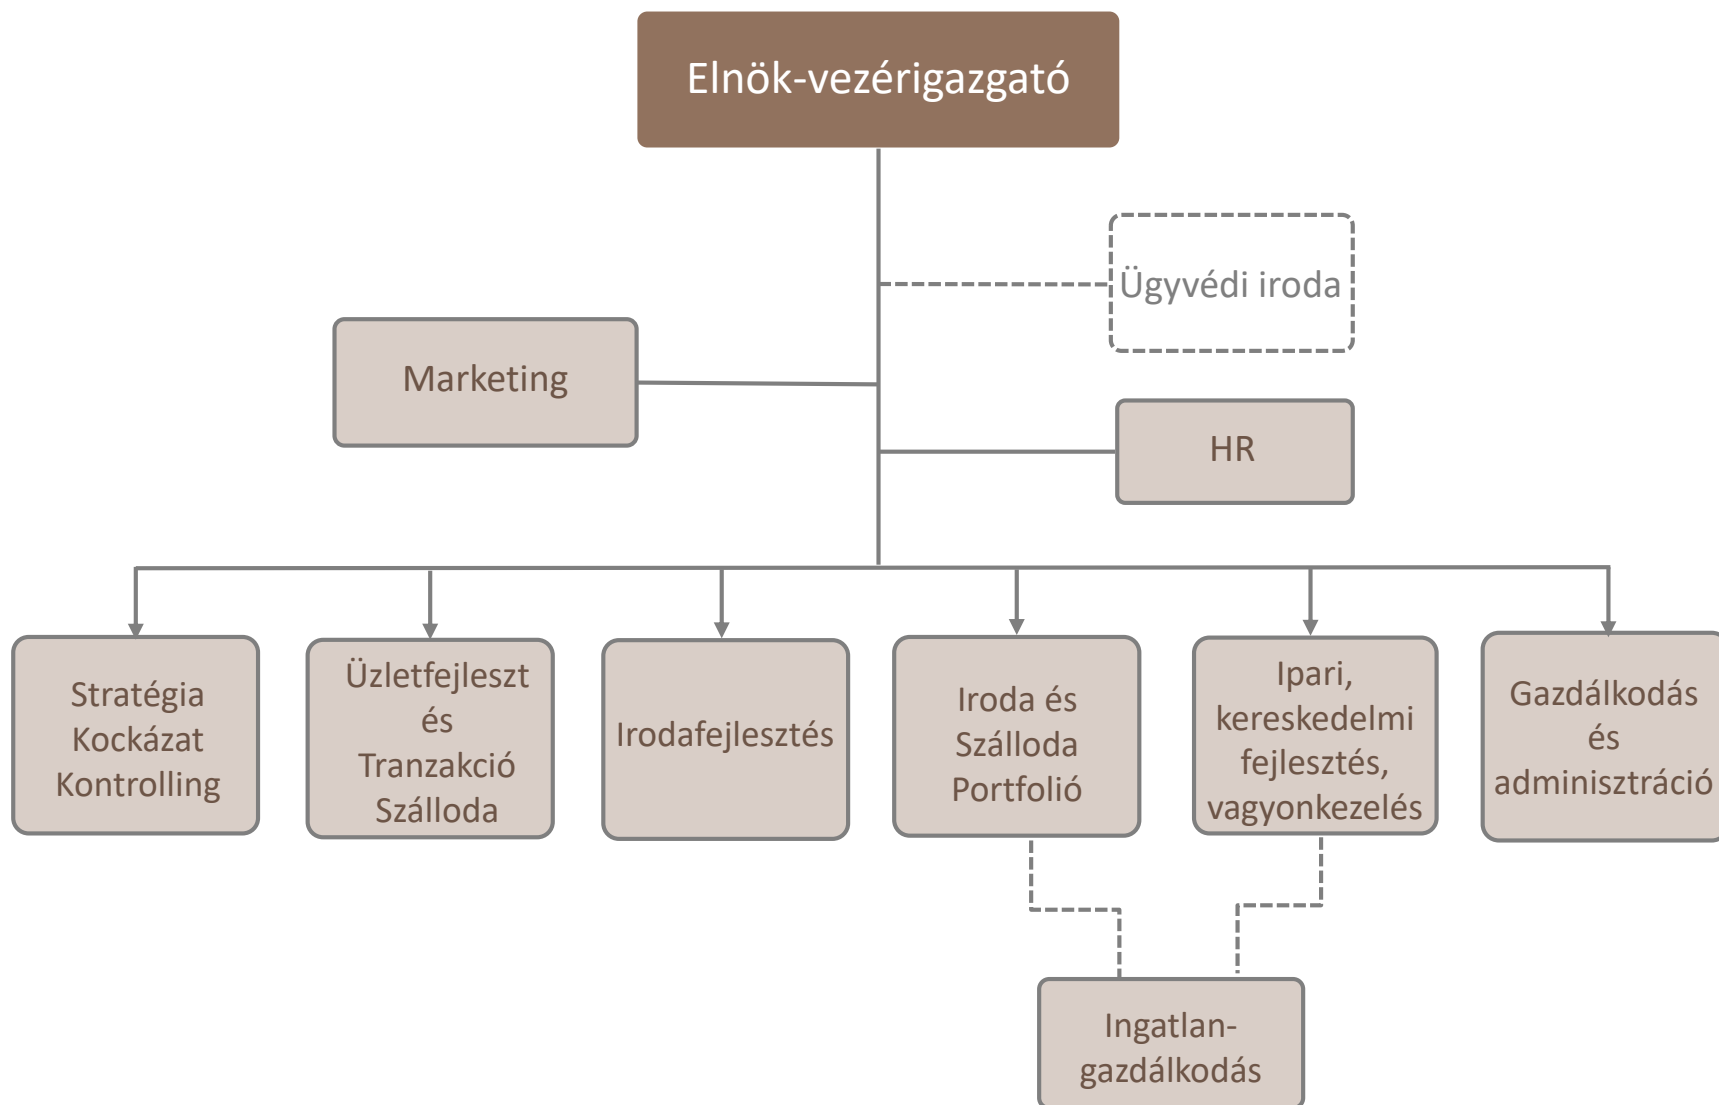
Elnök-vezérigazgató

Ügyvédi iroda

Marketing

HR

Stratégia Kockázat Kontrolling

Üzletfejleszt és Tranzakció Szálloda

Irodafejlesztés

Iroda és Szálloda Portfolió

Ipari, kereskedelmi fejlesztés, vagyonkezelés

Gazdálkodás és adminisztráció

Ingatlan-gazdálkodás